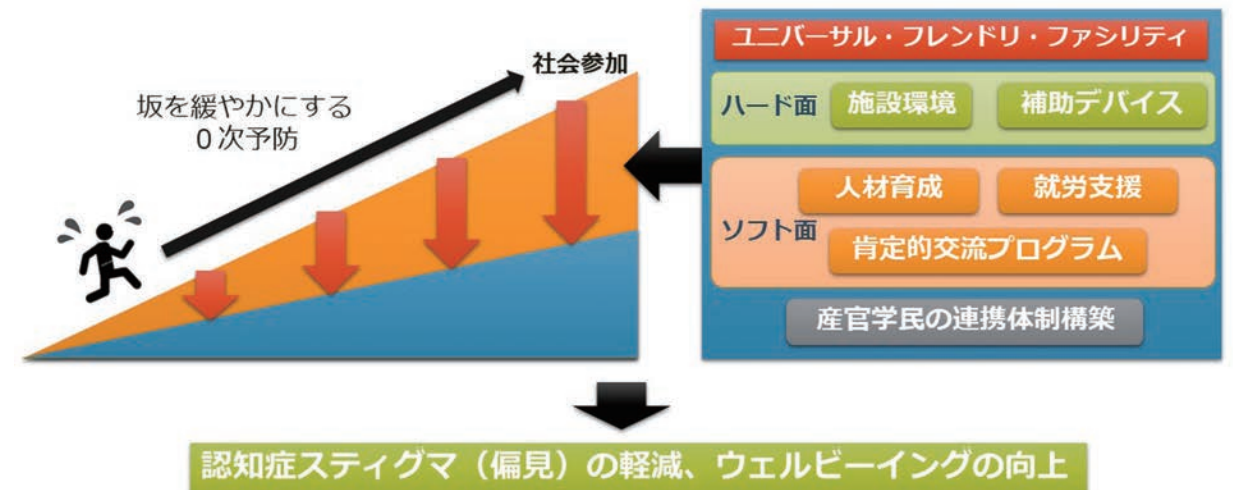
坂を緩やかにする
0次予防

社会参加

ユニバーサル・フレンドリ・ファシリティ

ハード面
施設環境
補助デバイス

ソフト面
人材育成
就労支援
肯定的交流プログラム

産官学民の連携体制構築

認知症スティグマ（偏見）の軽減、ウェルビーイングの向上